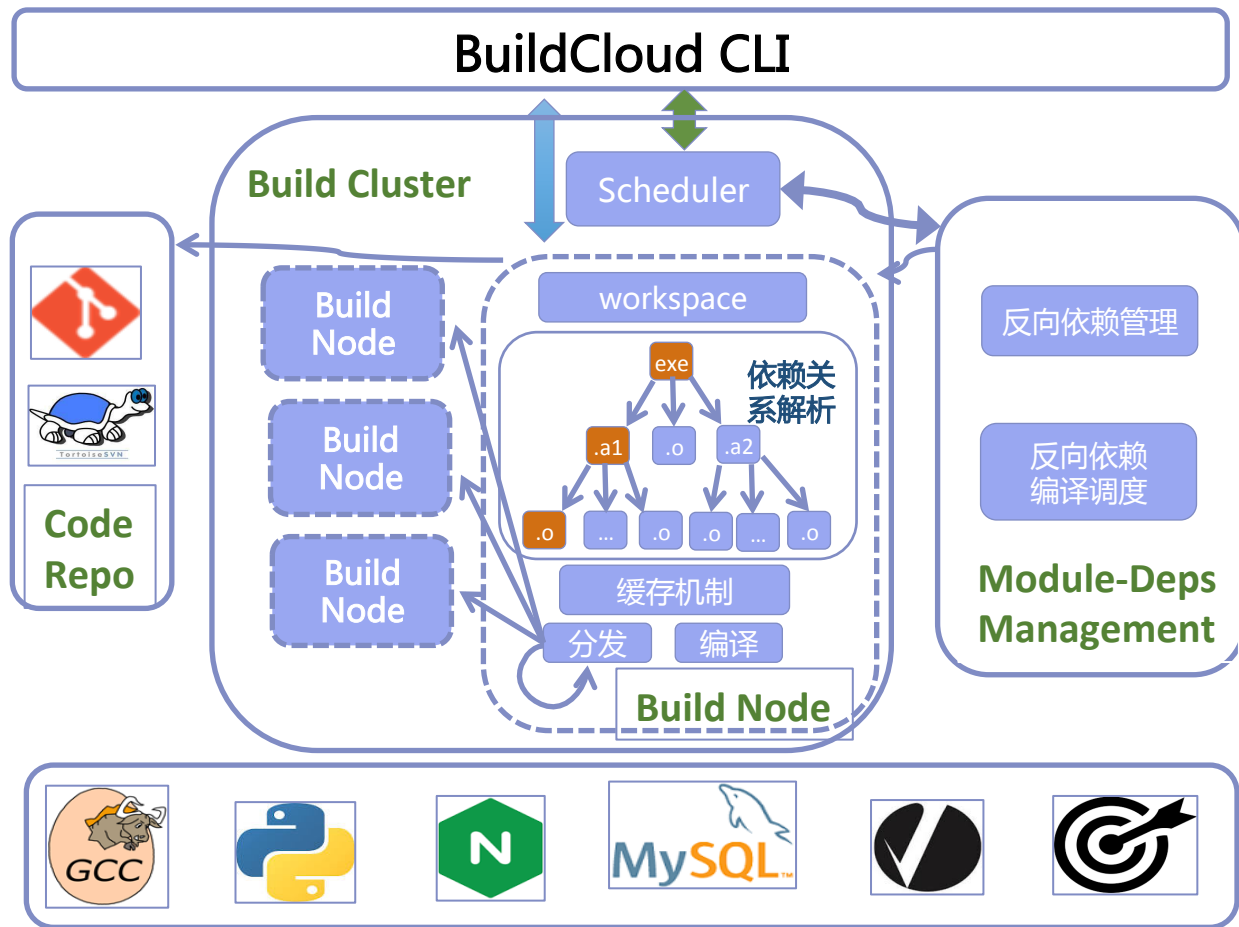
BuildCloud CLI

Build Cluster

Scheduler

TortoiseSVN

Code Repo

Build Node

Build Node

Build Node

workspace

exe

依赖关系解析

.a1

.o

.a2

.o

...

.o

.o

...

.o

缓存机制

分发

编译

Build Node

反向依赖管理

反向依赖编译调度

Module-Deps Management

GCC

N

MySQL